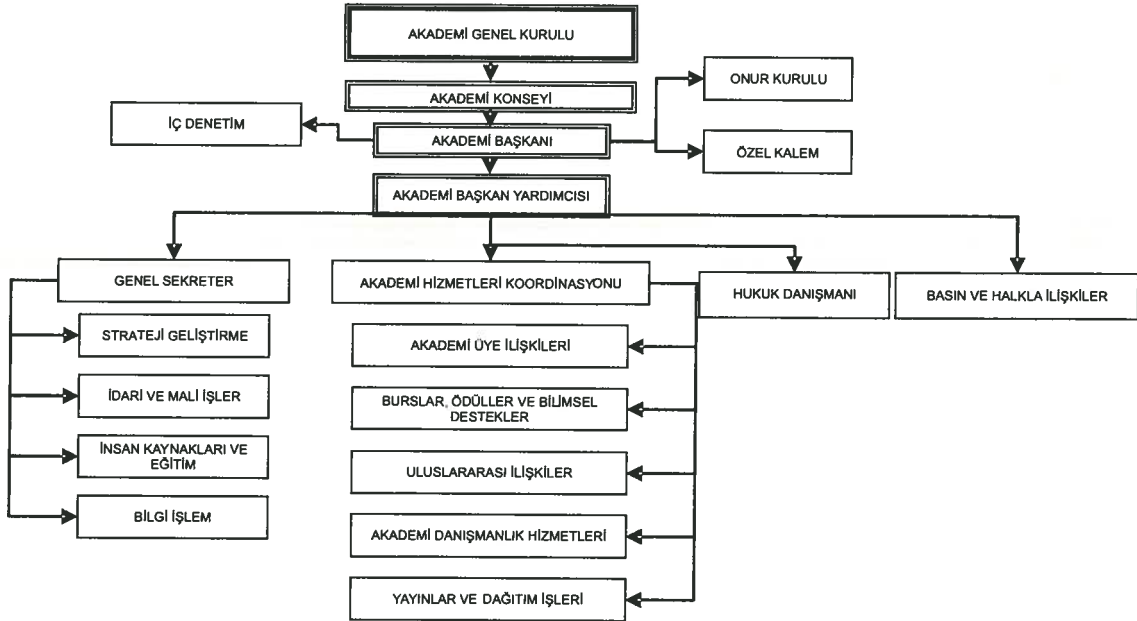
AKADEMİ GENEL KURULU

AKADEMİ KONSEYİ

İÇ DENETİM

AKADEMİ BAŞKANI

ONUR KURULU

ÖZEL KALEM

AKADEMİ BAŞKAN YARDIMCISI

GENEL SEKRETER

AKADEMİ HİZMETLERİ KOORDİNASYONU

HUKUK DANIŞMANI

BASIN VE HALKLA İLİŞKİLER

STRATEJİ GELİŞTİRME

İDARİ VE MALİ İŞLER

İNSAN KAYNAKLARI VE EĞİTİM

BİLGİ İŞLEM

AKADEMİ ÜYE İLİŞKİLERİ

BURSLAR, ÖDÜLLER VE BİLİMSEL DESTEKLER

ULUSLARARASI İLİŞKİLER

AKADEMİ DANIŞMANLIK HİZMETLERİ

YAYINLAR VE DAĞITIM İŞLERİ